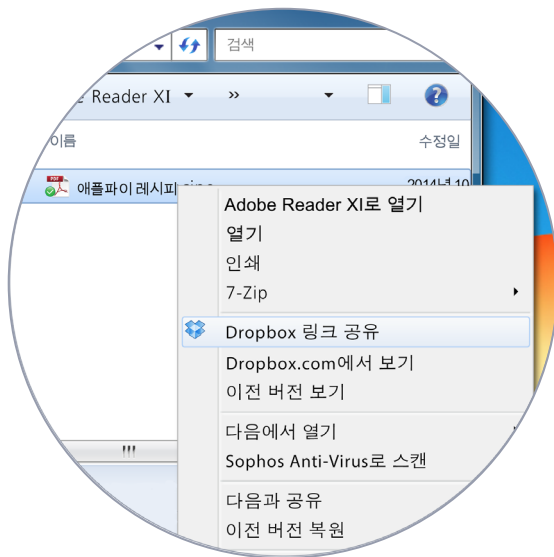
검색

e Reader XI

이름

수정일

애플파이 레시피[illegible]

2014년 10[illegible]

Adobe Reader XI로 열기

열기

인쇄

7-Zip

Dropbox 링크 공유

Dropbox.com에서 보기

이전 버전 보기

다음에서 열기

Sophos Anti-Virus로 스캔

다음과 공유

이전 버전 복원